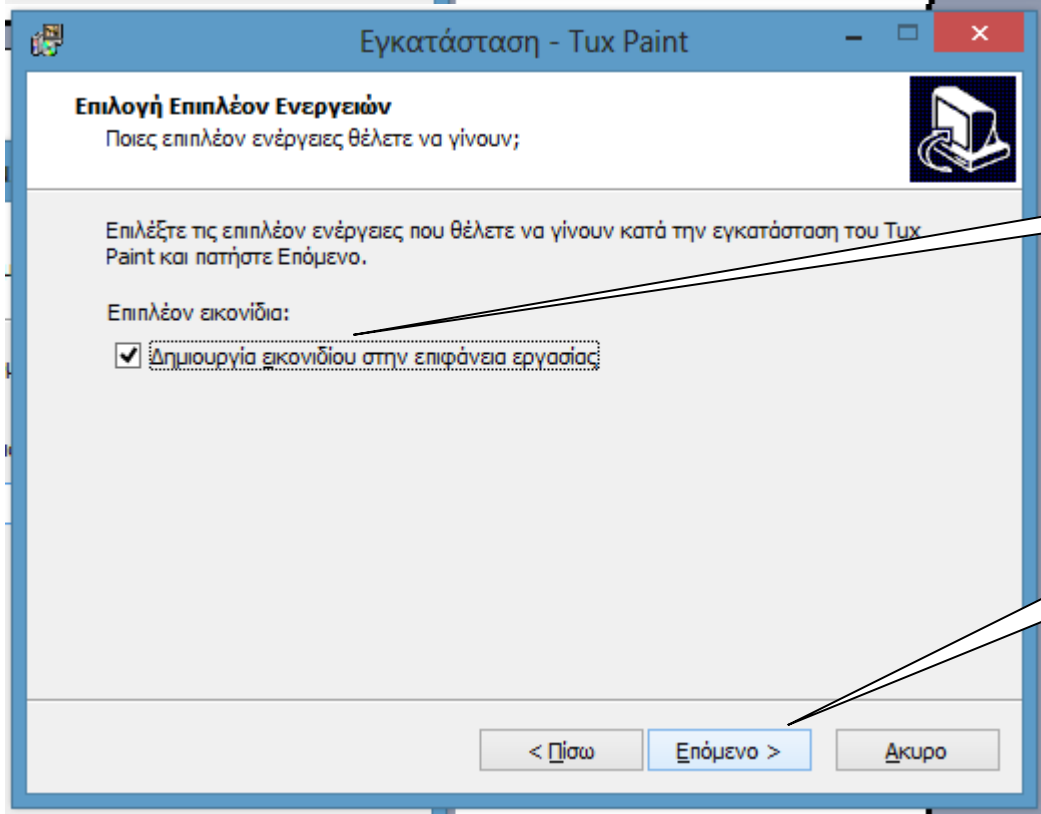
Εγκατάσταση - Tux Paint

Επιλογή Επιπλέον Ενεργειών
Ποιες επιπλέον ενέργειες θέλετε να γίνουν;

Επιλέξτε τις επιπλέον ενέργειες που θέλετε να γίνουν κατά την εγκατάσταση του Tux Paint και πατήστε Επόμενο.

Επιπλέον εικονίδια:

Δημιουργία εικονιδίου στην επιφάνεια εργασίας

< Πίσω
Επόμενο >
Άκυρο